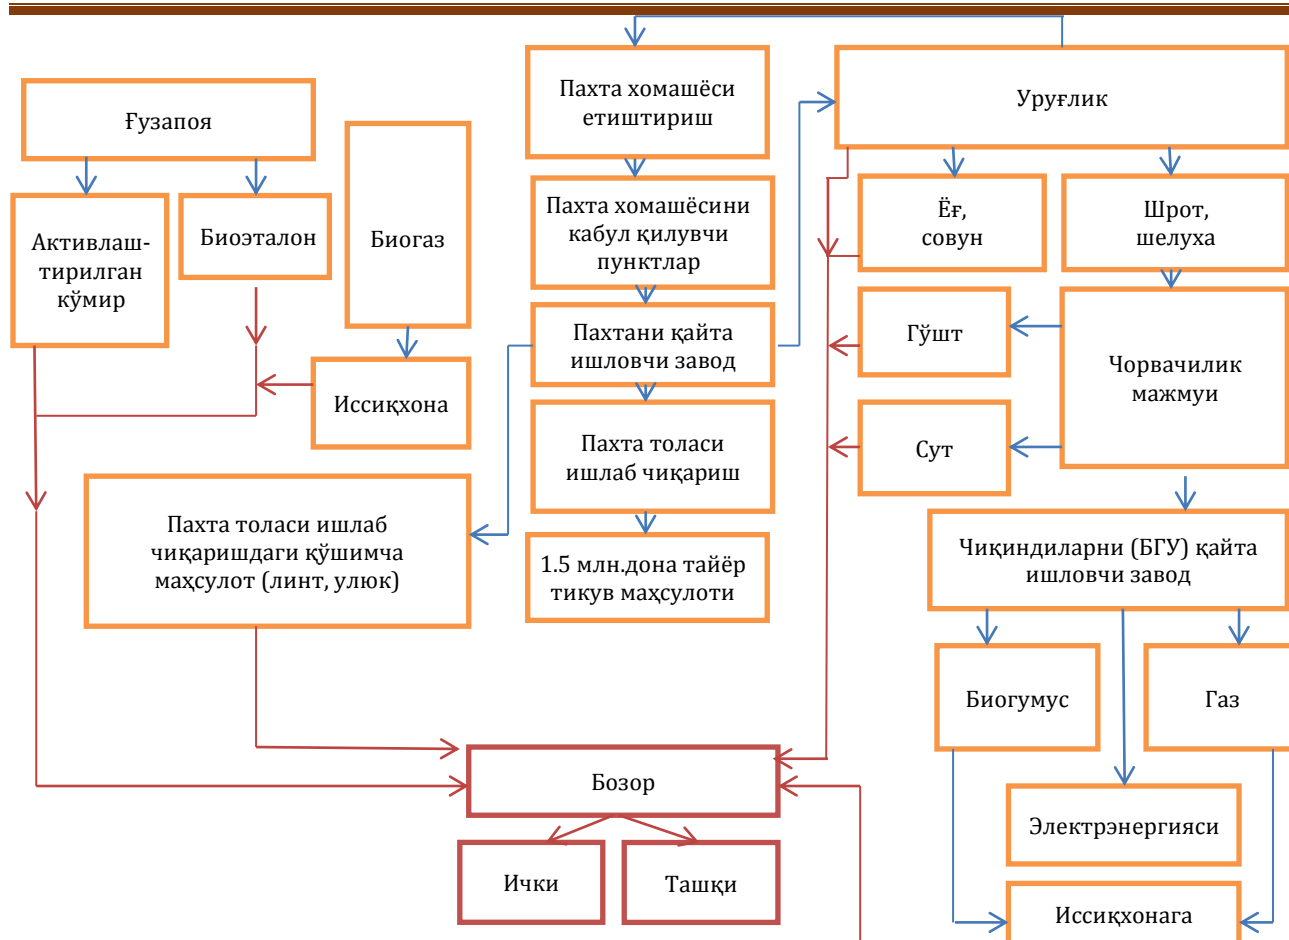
Ғузапоя

Активлаштирилган кўмир

Биоэталон

Биогаз

Иссиқхона

Пахта хомашёси етиштириш

Пахта хомашёсини кабул қилувчи пунктлар

Пахтани қайта ишловчи завод

Пахта толаси ишлаб чиқариш

1.5 млн.дона тайёр тикув маҳсулоти

Пахта толаси ишлаб чиқаришдаги қўшимча маҳсулот (линт, улюк)

Уруғлик

Ёғ, совун

Шрот, шелуха

Гўшт

Чорвачилик мажмуи

Сут

Чиқиндиларни (БГУ) қайта ишловчи завод

Биогумус

Газ

Электрэнергияси

Иссиқхонага

Бозор

Ички

Ташқи